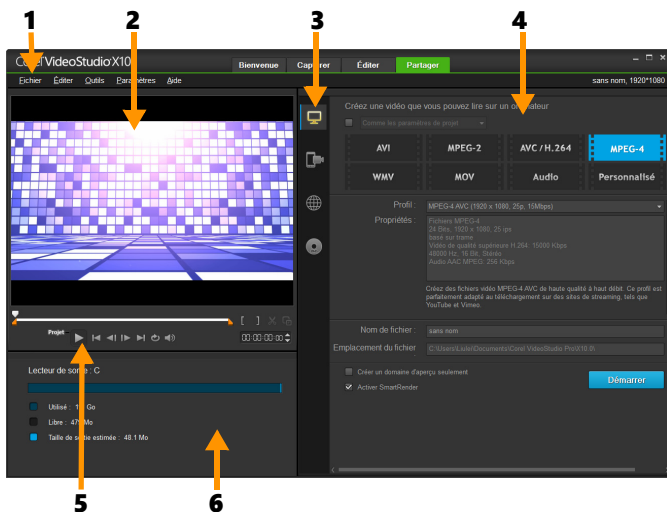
1 2 3 4

Corel VideoStudio X10

Bienvenue Capturer Éditer Partager

Fichier Éditer Outils Paramètres Aide

sans nom, 1920*1080

Créez une vidéo que vous pouvez lire sur un ordinateur

Comme les paramètres de projet

AVI MPEG-2 AVC / H.264 MPEG-4

WMV MOV Audio Personnalisé

Profil : MPEG-4 AVC (1920 x 1080, 25p, 15Mbps)

Propriétés : Fichiers MPEG-4
24 Bits, 1920 x 1080, 25 ips
basé sur trame
Vidéo de qualité supérieure H.264: 15000 Kbps
48000 Hz, 16 Bit, Stéréo
Audio AAC MPEG: 256 Kbps

Créez des fichiers vidéo MPEG-4 AVC de haute qualité à haut débit. Ce profil est parfaitement adapté au téléchargement sur des sites de streaming, tels que YouTube et Vimeo.

Projet

00:00:00:00

Nom de fichier : sans nom

Emplacement du fichier : C:\Users\Luis\Documents\Corel VideoStudio Pro\X10.0\

Créer un domaine d'aperçu seulement

Activer SmartRender

Démarrer

Lecteur de sortie : C

Utilisé : 1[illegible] Go

Libre : 47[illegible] Mo

Taille de sortie estimée : 48.1 Mo

5 6